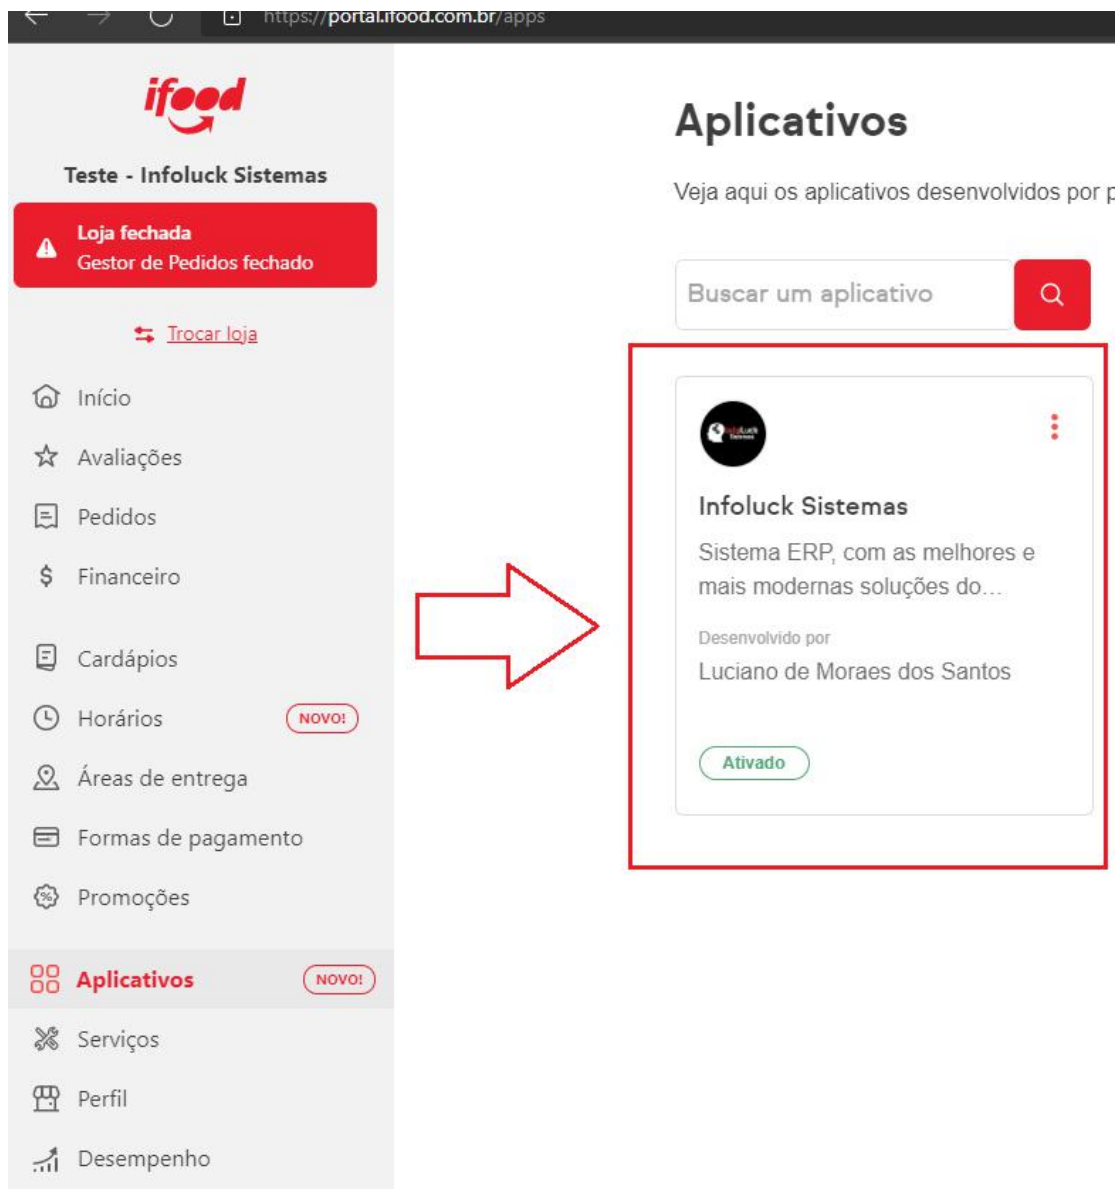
https://portal.ifood.com.br/apps

ifood

Teste - Infoluck Sistemas

Loja fechada
Gestor de Pedidos fechado

Trocar loja

Início

Avaliações

Pedidos

Financeiro

Cardápios

Horários NOVO!

Áreas de entrega

Formas de pagamento

Promoções

Aplicativos NOVO!

Serviços

Perfil

Desempenho

Aplicativos

Veja aqui os aplicativos desenvolvidos por p

Buscar um aplicativo

Infoluck Sistemas

Sistema ERP, com as melhores e mais modernas soluções do...

Desenvolvido por
Luciano de Moraes dos Santos

Ativado